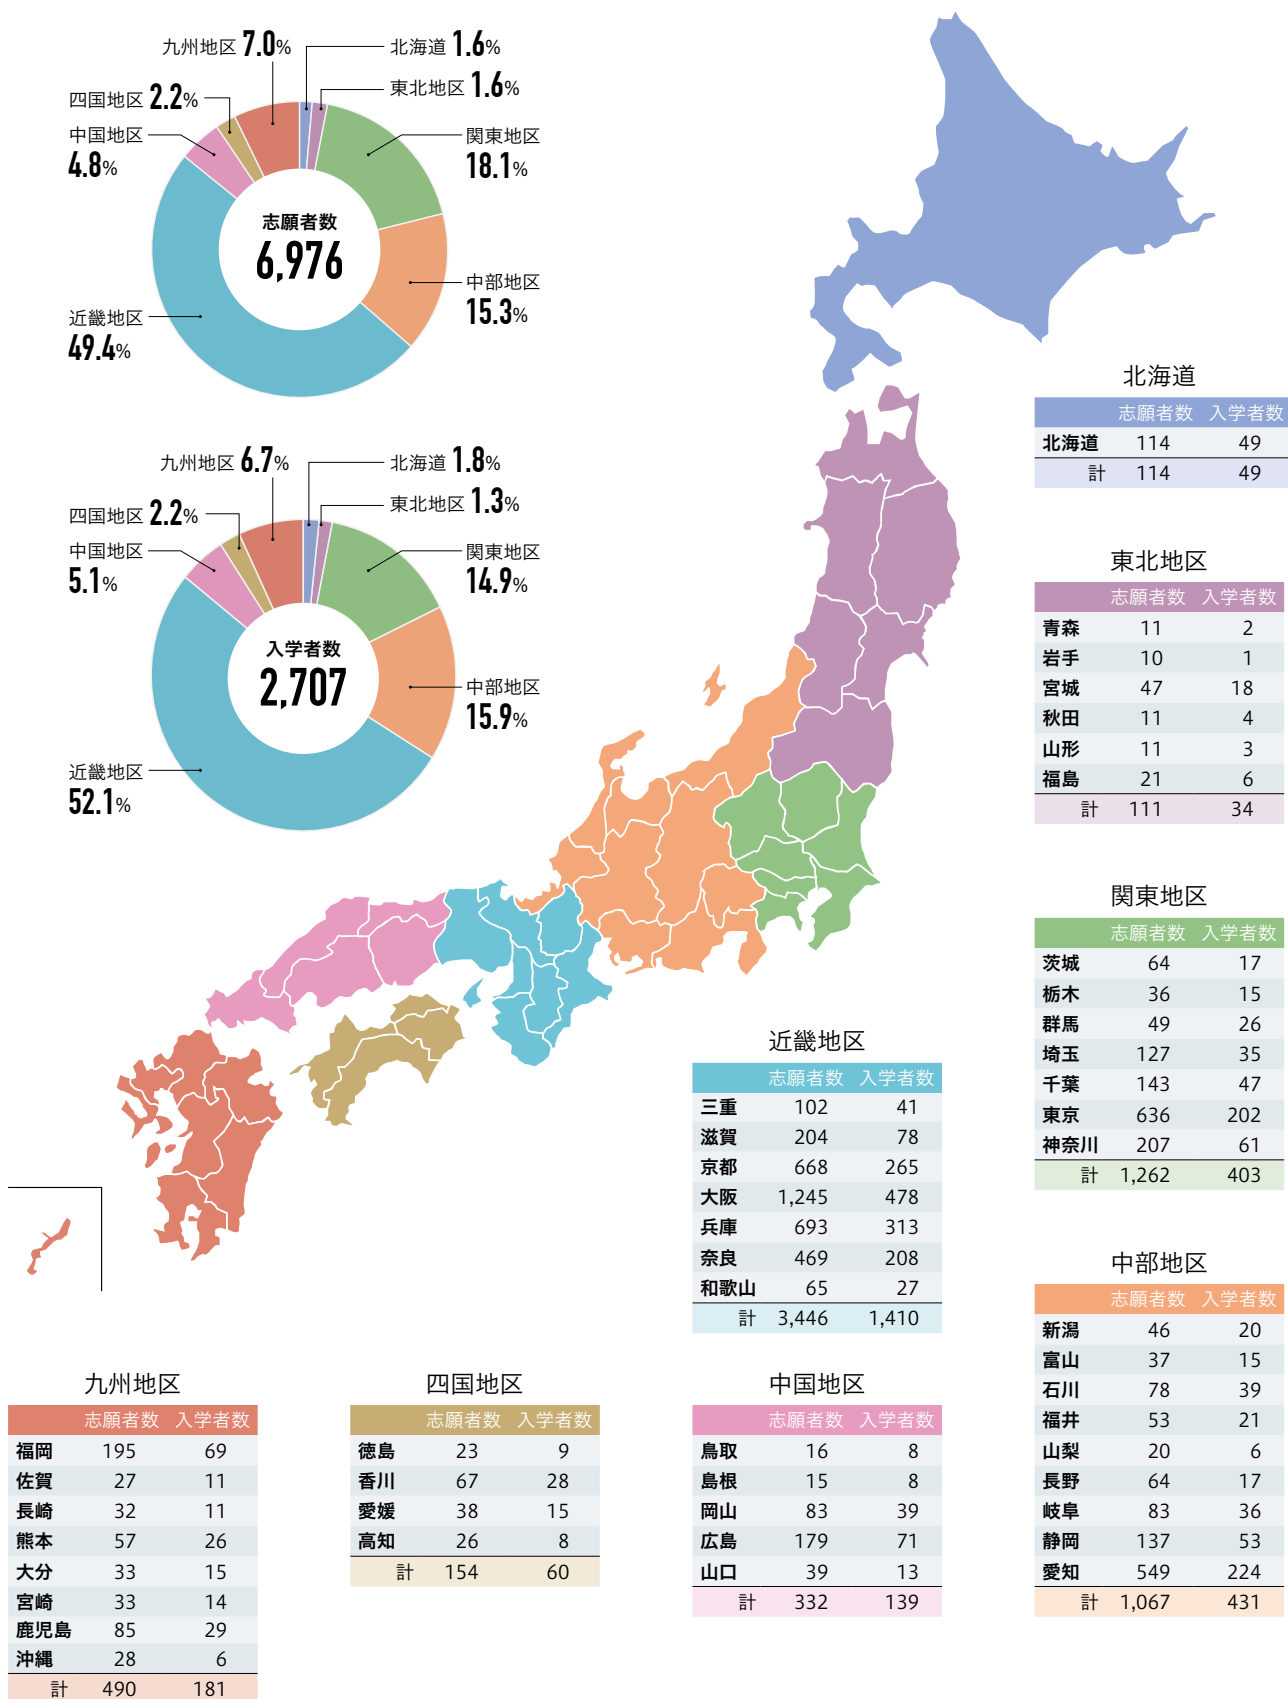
九州地区 7.0%
北海道 1.6%
四国地区 2.2%
東北地区 1.6%
中国地区 4.8%
関東地区 18.1%
志願者数 6,976
中部地区 15.3%
近畿地区 49.4%

九州地区 6.7%
北海道 1.8%
四国地区 2.2%
東北地区 1.3%
中国地区 5.1%
関東地区 14.9%
入学者数 2,707
中部地区 15.9%
近畿地区 52.1%

北海道

| | 志願者数 | 入学者数 |
|---|---|---|
| 北海道 | 114 | 49 |
| 計 | 114 | 49 |

東北地区

| | 志願者数 | 入学者数 |
|---|---|---|
| 青森 | 11 | 2 |
| 岩手 | 10 | 1 |
| 宮城 | 47 | 18 |
| 秋田 | 11 | 4 |
| 山形 | 11 | 3 |
| 福島 | 21 | 6 |
| 計 | 111 | 34 |

関東地区

| | 志願者数 | 入学者数 |
|---|---|---|
| 茨城 | 64 | 17 |
| 栃木 | 36 | 15 |
| 群馬 | 49 | 26 |
| 埼玉 | 127 | 35 |
| 千葉 | 143 | 47 |
| 東京 | 636 | 202 |
| 神奈川 | 207 | 61 |
| 計 | 1,262 | 403 |

近畿地区

| | 志願者数 | 入学者数 |
|---|---|---|
| 三重 | 102 | 41 |
| 滋賀 | 204 | 78 |
| 京都 | 668 | 265 |
| 大阪 | 1,245 | 478 |
| 兵庫 | 693 | 313 |
| 奈良 | 469 | 208 |
| 和歌山 | 65 | 27 |
| 計 | 3,446 | 1,410 |

中部地区

| | 志願者数 | 入学者数 |
|---|---|---|
| 新潟 | 46 | 20 |
| 富山 | 37 | 15 |
| 石川 | 78 | 39 |
| 福井 | 53 | 21 |
| 山梨 | 20 | 6 |
| 長野 | 64 | 17 |
| 岐阜 | 83 | 36 |
| 静岡 | 137 | 53 |
| 愛知 | 549 | 224 |
| 計 | 1,067 | 431 |

九州地区

| | 志願者数 | 入学者数 |
|---|---|---|
| 福岡 | 195 | 69 |
| 佐賀 | 27 | 11 |
| 長崎 | 32 | 11 |
| 熊本 | 57 | 26 |
| 大分 | 33 | 15 |
| 宮崎 | 33 | 14 |
| 鹿児島 | 85 | 29 |
| 沖縄 | 28 | 6 |
| 計 | 490 | 181 |

四国地区

| | 志願者数 | 入学者数 |
|---|---|---|
| 徳島 | 23 | 9 |
| 香川 | 67 | 28 |
| 愛媛 | 38 | 15 |
| 高知 | 26 | 8 |
| 計 | 154 | 60 |

中国地区

| | 志願者数 | 入学者数 |
|---|---|---|
| 鳥取 | 16 | 8 |
| 島根 | 15 | 8 |
| 岡山 | 83 | 39 |
| 広島 | 179 | 71 |
| 山口 | 39 | 13 |
| 計 | 332 | 139 |